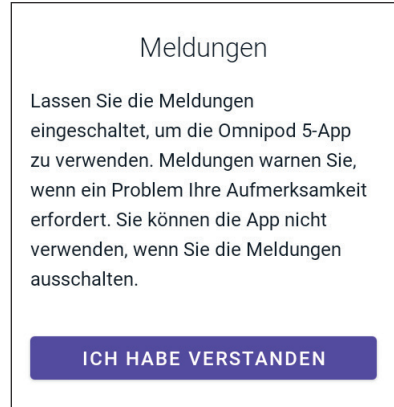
Meldungen

Lassen Sie die Meldungen eingeschaltet, um die Omnipod 5-App zu verwenden. Meldungen warnen Sie, wenn ein Problem Ihre Aufmerksamkeit erfordert. Sie können die App nicht verwenden, wenn Sie die Meldungen ausschalten.

ICH HABE VERSTANDEN